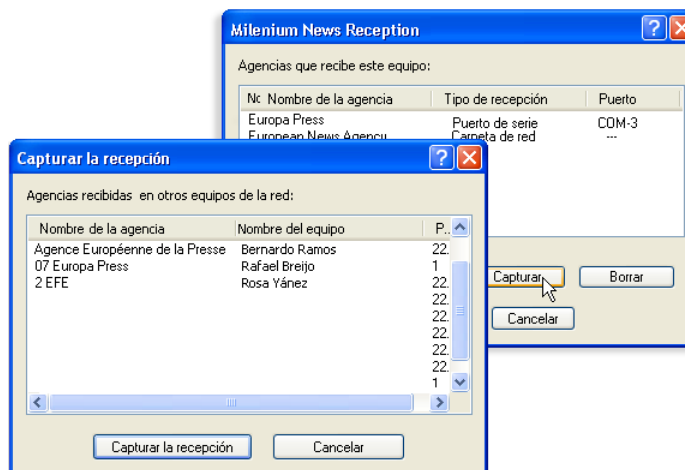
Milenium News Reception

Agencias que recibe este equipo:

| Nc | Nombre de la agencia | Tipo de recepción | Puerto |
|---|---|---|---|
| | Europa Press | Puerto de serie | COM-3 |
| | European News Agency | Carpeta de red | --- |

Capturar

Borrar

Cancelar

Capturar la recepción

Agencias recibidas en otros equipos de la red:

| Nombre de la agencia | Nombre del equipo | P... |
|---|---|---|
| Agence Européenne de la Presse | Bernardo Ramos | 22. |
| 07 Europa Press | Rafael Breijo | 1 |
| 2 EFE | Rosa Yánez | 22. |
| | | 22. |
| | | 22. |
| | | 22. |
| | | 22. |
| | | 22. |
| | | 22. |
| | | 1 |

Capturar la recepción

Cancelar